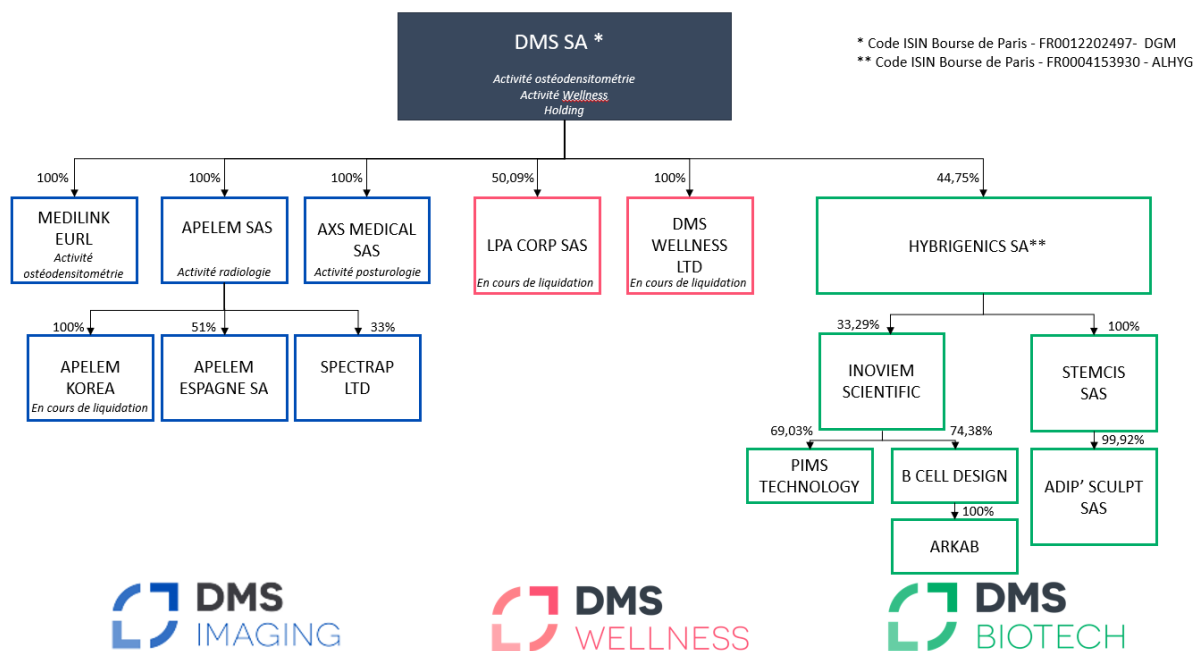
DMS SA *

Activité ostéodensitométrie
Activité Wellness
Holding

* Code ISIN Bourse de Paris - FR0012202497- DGM
** Code ISIN Bourse de Paris - FR0004153930 - ALHYG

100%
MEDILINK EURL
Activité ostéodensitométrie

100%
APELEM SAS
Activité radiologie

100%
AXS MEDICAL SAS
Activité posturologie

50,09%
LPA CORP SAS
En cours de liquidation

100%
DMS WELLNESS LTD
En cours de liquidation

44,75%
HYBRIGENICS SA**

100%
APELEM KOREA
En cours de liquidation

51%
APELEM ESPAGNE SA

33%
SPECTRAP LTD

33,29%
INOVIEM SCIENTIFIC

100%
STEMCIS SAS

69,03%
PIMS TECHNOLOGY

74,38%
B CELL DESIGN

100%
ARKAB

99,92%
ADIP' SCULPT SAS

DMS IMAGING

DMS WELLNESS

DMS BIOTECH